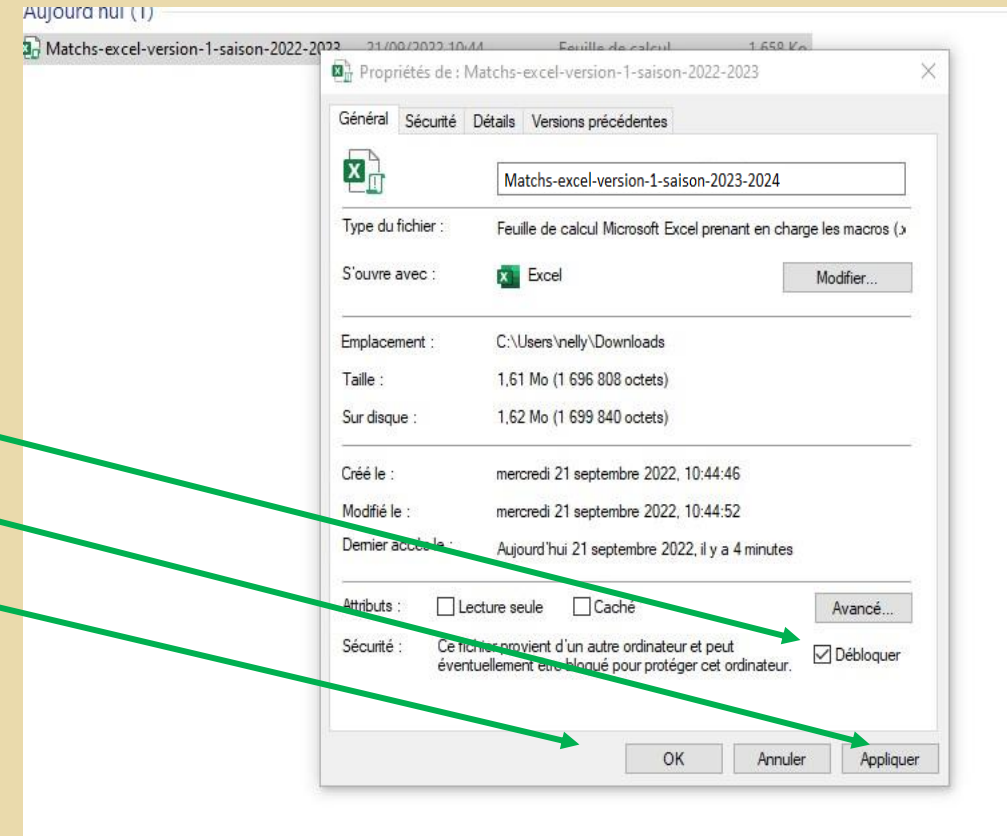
Aujourd'hui (1)

Matchs-excel-version-1-saison-2022-2023 21/09/2022 10:44 Feuille de calcul 1 658 Ko

Propriétés de : Matchs-excel-version-1-saison-2022-2023

Général Sécurité Détails Versions précédentes

Matchs-excel-version-1-saison-2023-2024

Type du fichier : Feuille de calcul Microsoft Excel prenant en charge les macros (.x

S'ouvre avec : Excel Modifier...

Emplacement : C:\Users\nelly\Downloads

Taille : 1,61 Mo (1 696 808 octets)

Sur disque : 1,62 Mo (1 699 840 octets)

Créé le : mercredi 21 septembre 2022, 10:44:46

Modifié le : mercredi 21 septembre 2022, 10:44:52

Dernier accès le : Aujourd'hui 21 septembre 2022, il y a 4 minutes

Attributs : Lecture seule Caché Avancé...

Sécurité : Ce fichier provient d'un autre ordinateur et peut éventuellement être bloqué pour protéger cet ordinateur. Débloquer

OK Annuler Appliquer